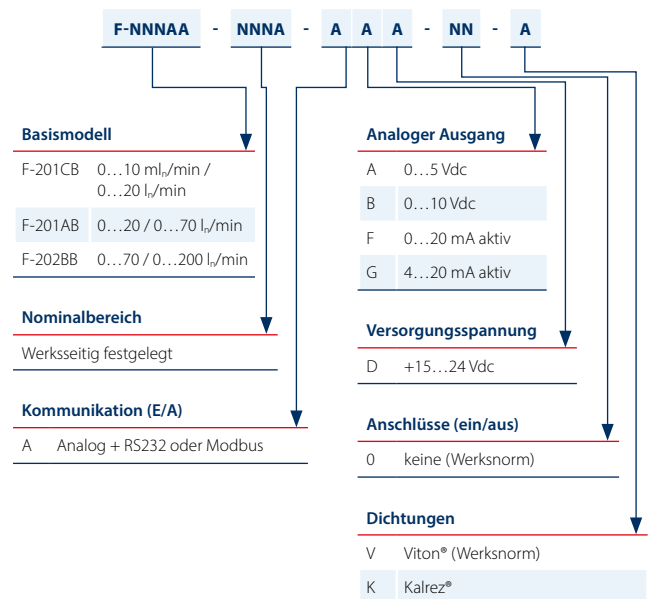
F-NNNAA - NNNA - A A A - NN - A

Basismodell

| | |
|---|---|
| F-201CB | 0…10 $ml_n$/min / 0…20 $l_n$/min |
| F-201AB | 0…20 / 0…70 $l_n$/min |
| F-202BB | 0…70 / 0…200 $l_n$/min |

Nominalbereich

Werksseitig festgelegt

Kommunikation (E/A)

A Analog + RS232 oder Modbus

Analoger Ausgang

| | |
|---|---|
| A | 0…5 Vdc |
| B | 0…10 Vdc |
| F | 0…20 mA aktiv |
| G | 4…20 mA aktiv |

Versorgungsspannung

D +15…24 Vdc

Anschlüsse (ein/aus)

0 keine (Werksnorm)

Dichtungen

| | |
|---|---|
| V | Viton® (Werksnorm) |
| K | Kalrez® |